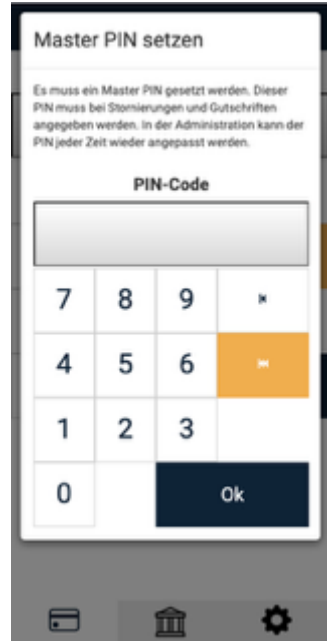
Master PIN setzen

Es muss ein Master PIN gesetzt werden. Dieser PIN muss bei Stornierungen und Gutschriften angegeben werden. In der Administration kann der PIN jeder Zeit wieder angepasst werden.

PIN-Code

7 8 9 ×
4 5 6 ⇤
1 2 3
0 Ok